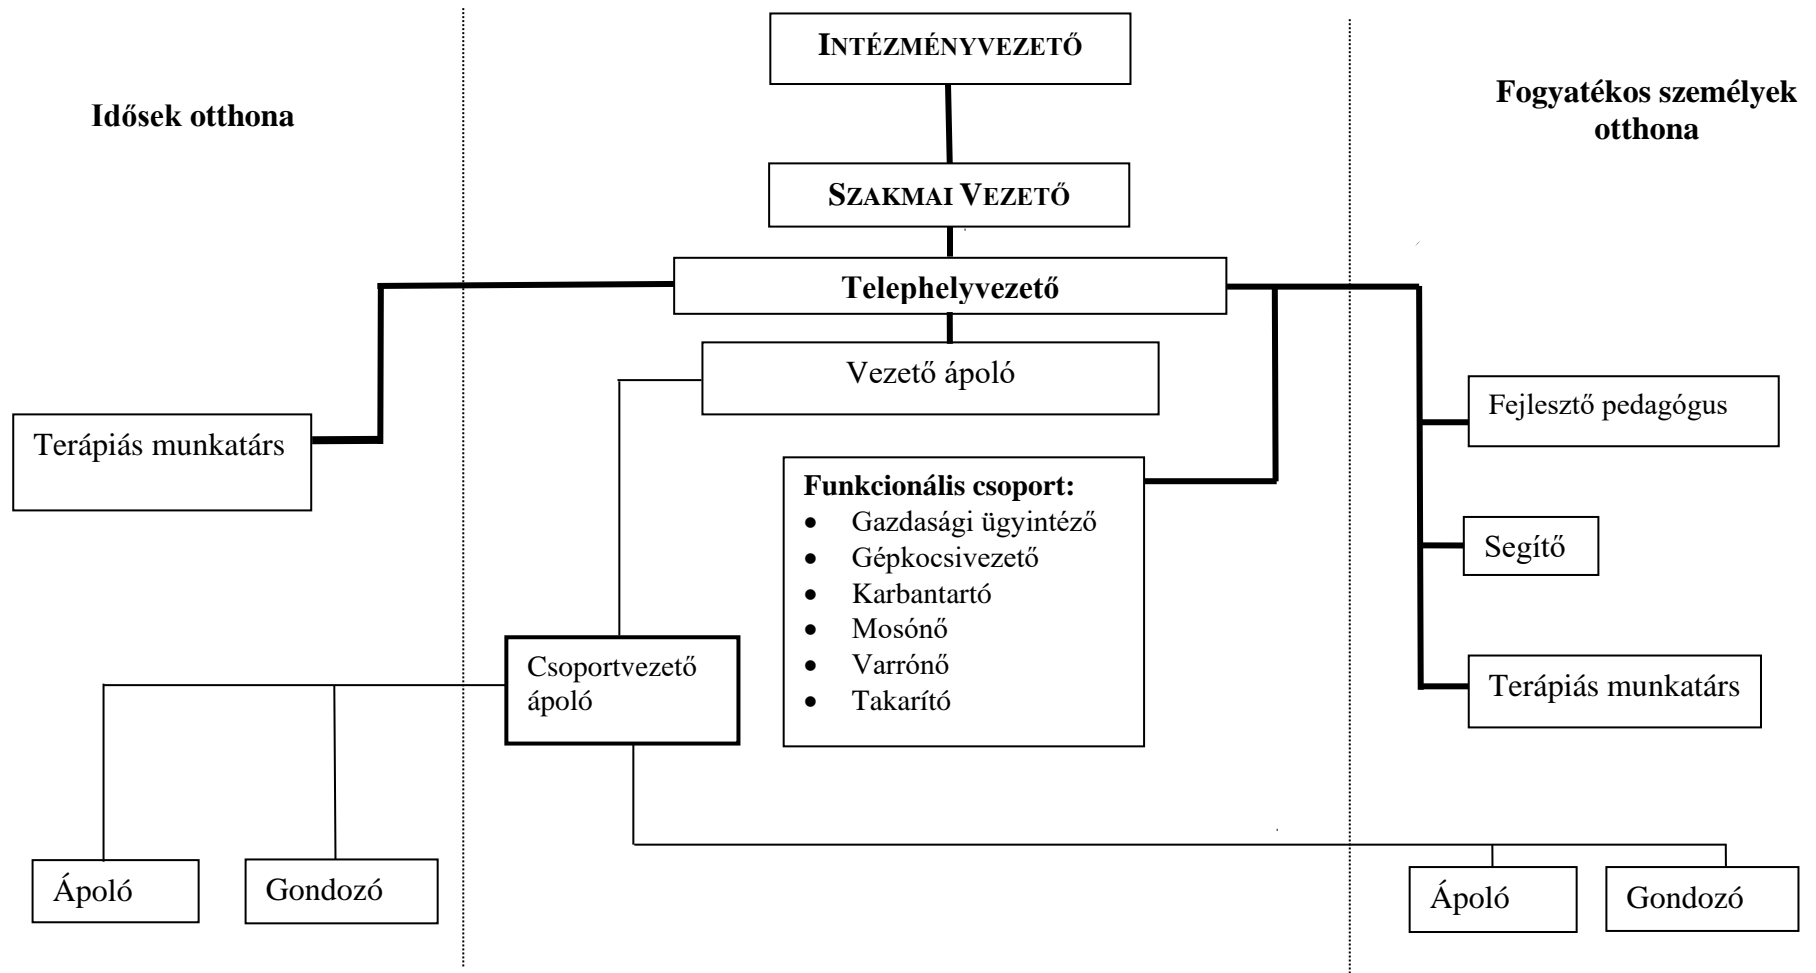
INTÉZMÉNYVEZETŐ

Idősek otthona

Fogyatékos személyek otthona

SZAKMAI VEZETŐ

Telephelyvezető

Vezető ápoló

Terápiás munkatárs

Fejlesztő pedagógus

Funkcionális csoport:
- Gazdasági ügyintéző
- Gépkocsivezető
- Karbantartó
- Mosónő
- Varrónő
- Takarító

Segítő

Csoportvezető ápoló

Terápiás munkatárs

Ápoló

Gondozó

Ápoló

Gondozó